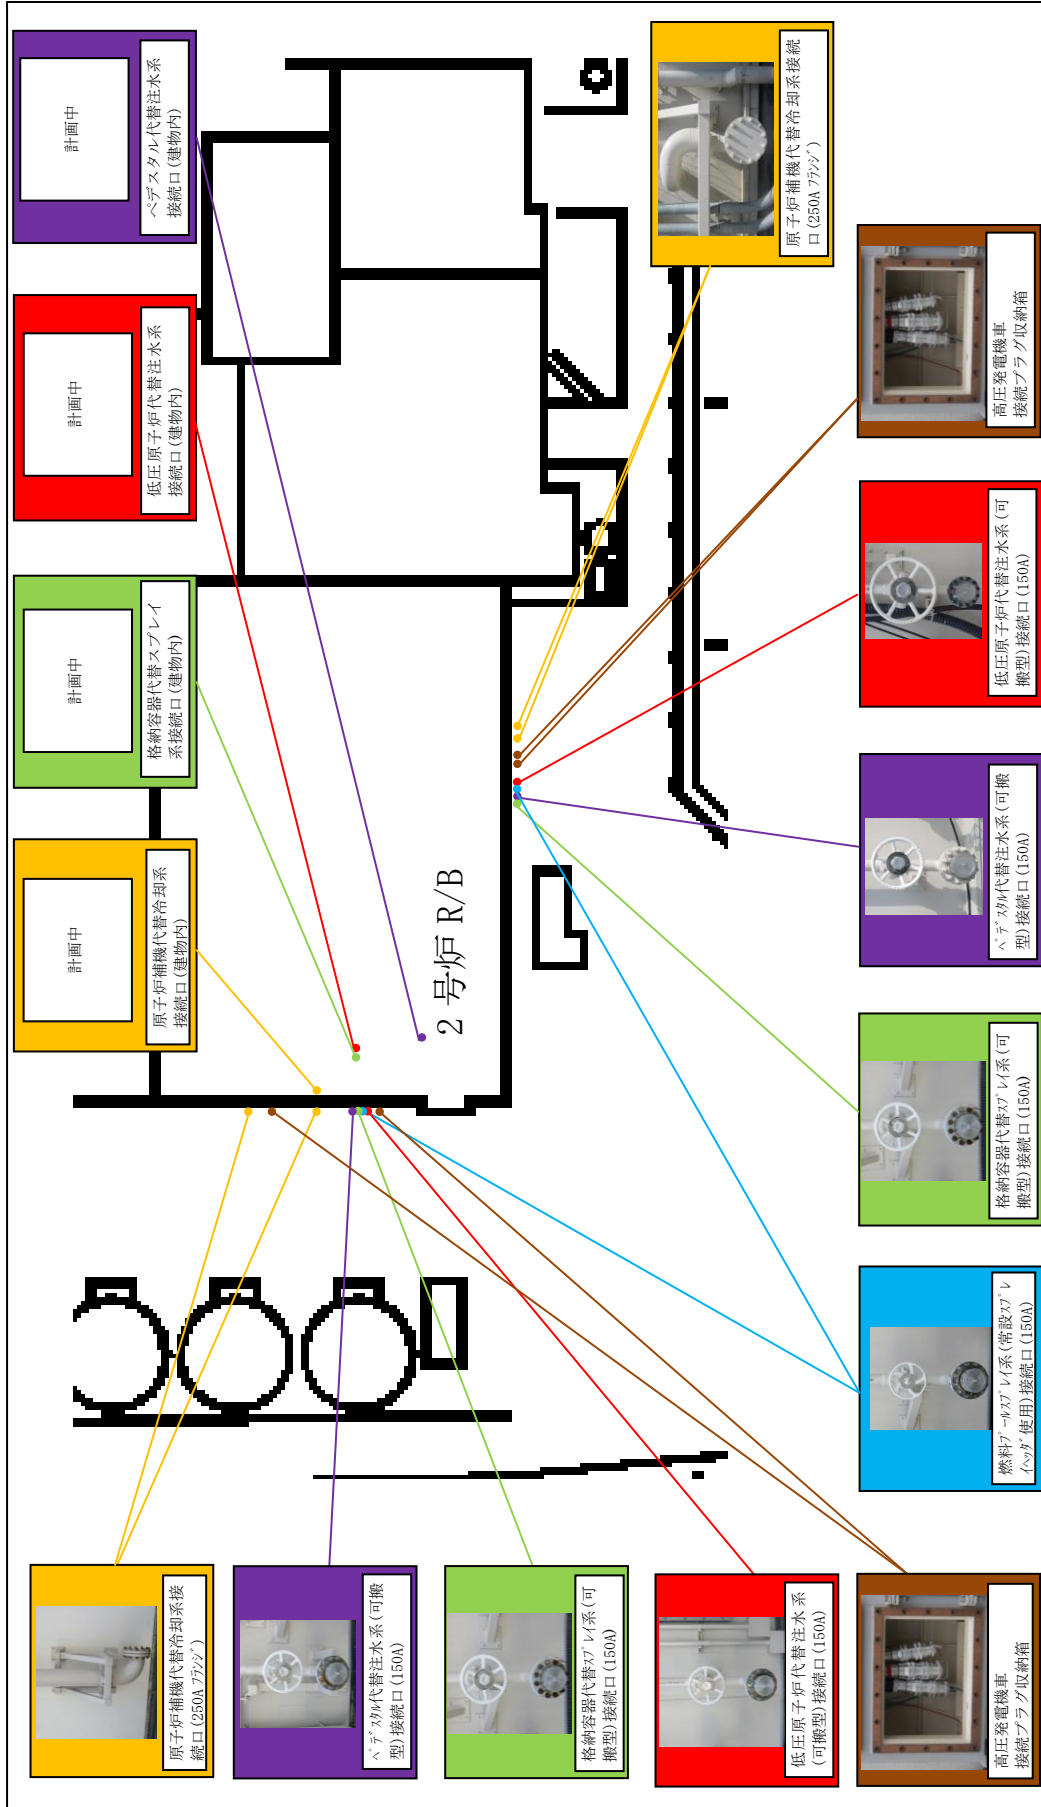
計画中
ペデスタル代替注水系接続口(建物内)

計画中
低圧原子炉代替注水系接続口(建物内)

計画中
格納容器代替スプレイ系接続口(建物内)

計画中
原子炉補機代替冷却系接続口(建物内)

原子炉補機代替冷却系接続口(250Aﾌﾗﾝｼﾞ)

高圧発電機車接続プラグ収納箱

低圧原子炉代替注水系(可搬型)接続口(150A)

ペデスタル代替注水系(可搬型)接続口(150A)

格納容器代替スプレイ系(可搬型)接続口(150A)

燃料プールスプレイ系(常設スプレイヘッダ使用)接続口(150A)

2 号炉 R/B

原子炉補機代替冷却系接続口(250Aﾌﾗﾝｼﾞ)

ペデスタル代替注水系(可搬型)接続口(150A)

格納容器代替スプレイ系(可搬型)接続口(150A)

低圧原子炉代替注水系(可搬型)接続口(150A)

高圧発電機車接続プラグ収納箱